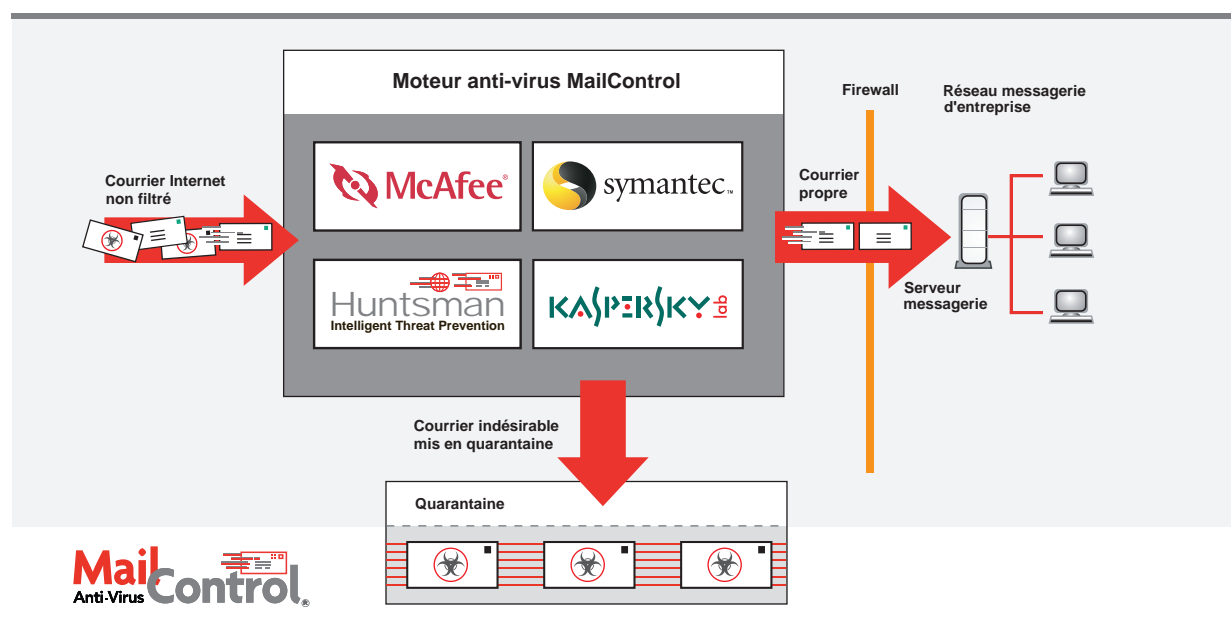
Moteur anti-virus MailControl

Courrier Internet non filtré

McAfee

symantec.

Huntsman
Intelligent Threat Prevention

KASPERSKY lab

Firewall

Réseau messagerie d'entreprise

Courrier propre

Serveur messagerie

Courrier indésirable mis en quarantaine

Quarantaine

Mail Anti-Virus Control®